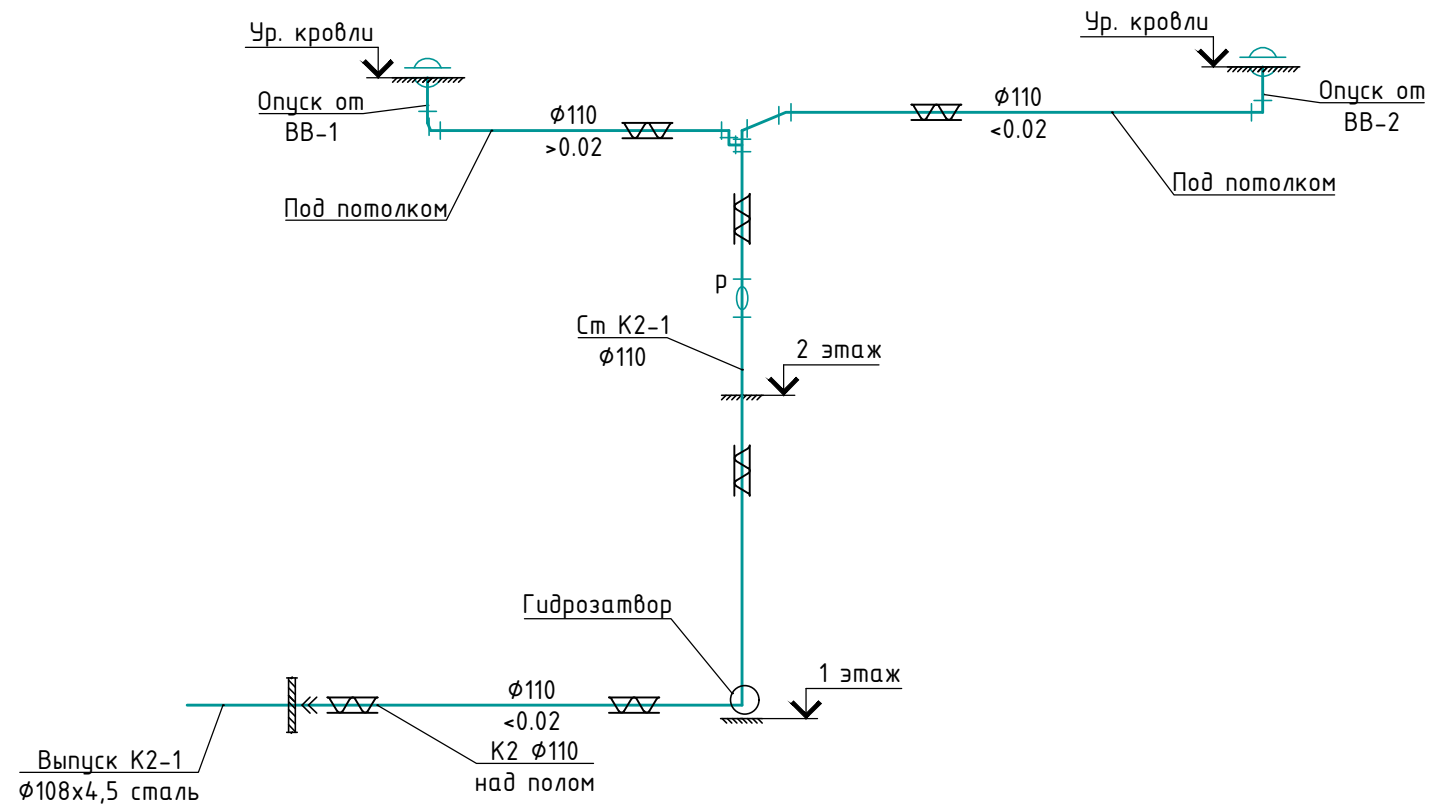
Ур. кровли

Ур. кровли

Опуск от
ВВ-1

Ø110
>0.02

Ø110
<0.02

Опуск от
ВВ-2

Под потолком

Под потолком

P

Ст К2-1
Ø110

2 этаж

Гидрозатвор

1 этаж

Ø110
<0.02

Выпуск К2-1
Ø108x4,5 сталь

К2 Ø110
над полом